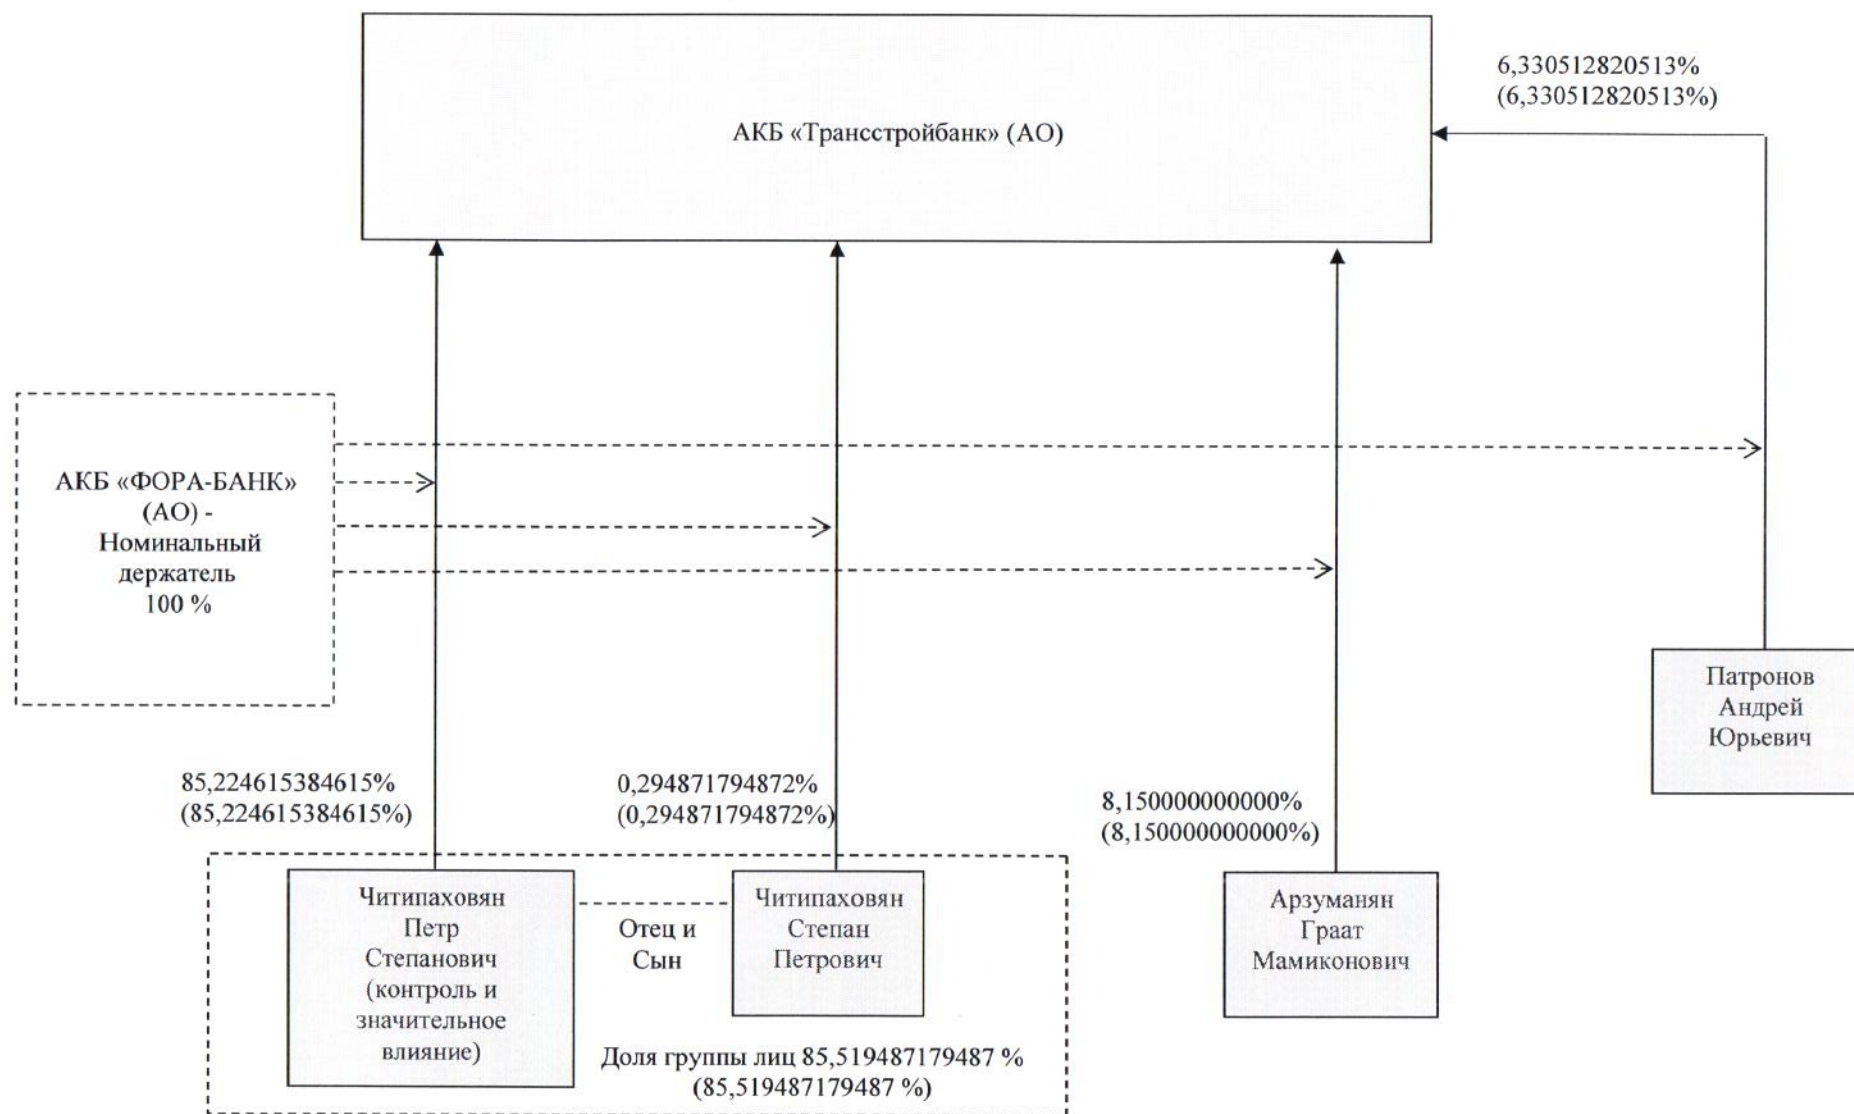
АКБ «Трансстройбанк» (АО)

6,330512820513%
(6,330512820513%)

АКБ «ФОРА-БАНК» (АО) - Номинальный держатель 100 %

Патронов Андрей Юрьевич

85,224615384615%
(85,224615384615%)

0,294871794872%
(0,294871794872%)

8,150000000000%
(8,150000000000%)

Читипаховян Петр Степанович (контроль и значительное влияние)

Отец и Сын

Читипаховян Степан Петрович

Арзуманян Граат Мамиконович

Доля группы лиц 85,519487179487 %
(85,519487179487 %)